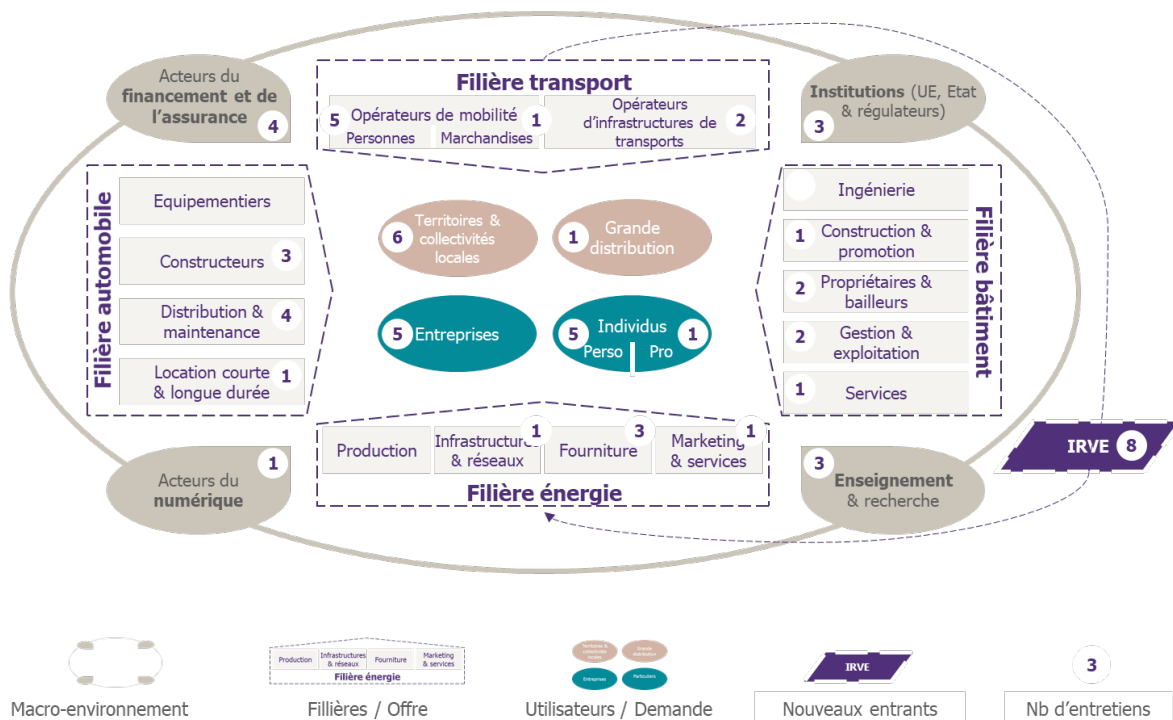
Acteurs du financement et de l'assurance 4

Filière transport

5 Opérateurs de mobilité 1
Personnes Marchandises

Opérateurs d'infrastructures de transports 2

Institutions (UE, Etat & régulateurs) 3

Filière automobile

Equipementiers

Constructeurs 3

Distribution & maintenance 4

Location courte & longue durée 1

6 Territoires & collectivités locales

1 Grande distribution

5 Entreprises

5 Individus 1
Perso Pro

Filière bâtiment

Ingénierie

1 Construction & promotion

2 Propriétaires & bailleurs

2 Gestion & exploitation

1 Services

Acteurs du numérique 1

Production

Infrastructures & réseaux 1

Fourniture 3

Marketing & services 1

Filière énergie

3 Enseignement & recherche

IRVE 8

Macro-environnement

Production | Infrastructures & réseaux | Fourniture | Marketing & services
Filière énergie

Fillières / Offre

Territoires & collectivités locales | Grande distribution | Entreprises | Particuliers

Utilisateurs / Demande

IRVE

Nouveaux entrants

3

Nb d'entretiens